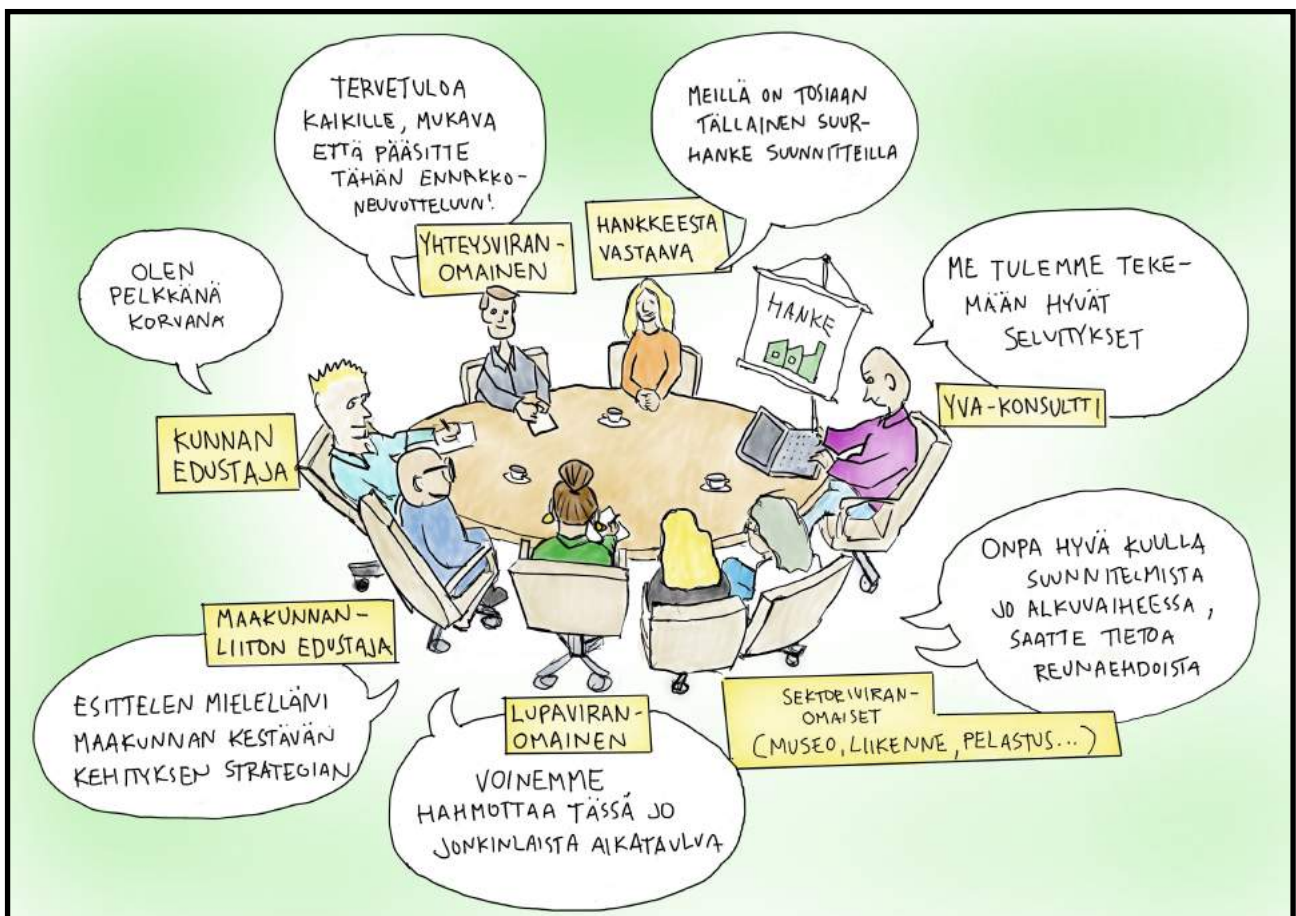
TERVETULOA KAIKILLE, MUKAVA ETTÄ PÄÄSITTE TÄHÄN ENNAKKONEUVOTTELUUN!

MEILLÄ ON TOSIAAN TÄLLAINEN SUURHANKE SUUNNITTEILLA

YHTEYSVIRANOMAINEN

HANKKEESTA VASTAAVA

OLEN PELKKÄNÄ KORVANA

HANKE

ME TULEMME TEKEMÄÄN HYVÄT SELVITYKSET

YVA-KONSULTTI

KUNNAN EDUSTAJA

ONPA HYVÄ KUULLA SUUNNITELMISTA JO ALKUVAIHEESSA, SAATTE TIETOA REUNAEHDOISTA

MAAKUNNANLIITON EDUSTAJA

ESITTELEN MIELELLÄNI MAAKUNNAN KESTÄVÄN KEHITYKSEN STRATEGIAN

LUPAVIRANOMAINEN

SEKTORIVIRANOMAISET (MUSEO, LIIKENNE, PELASTUS...)

VOINEMME HAHMOTTAA TÄSSÄ JO JONKINLAISTA AIKATAULUA